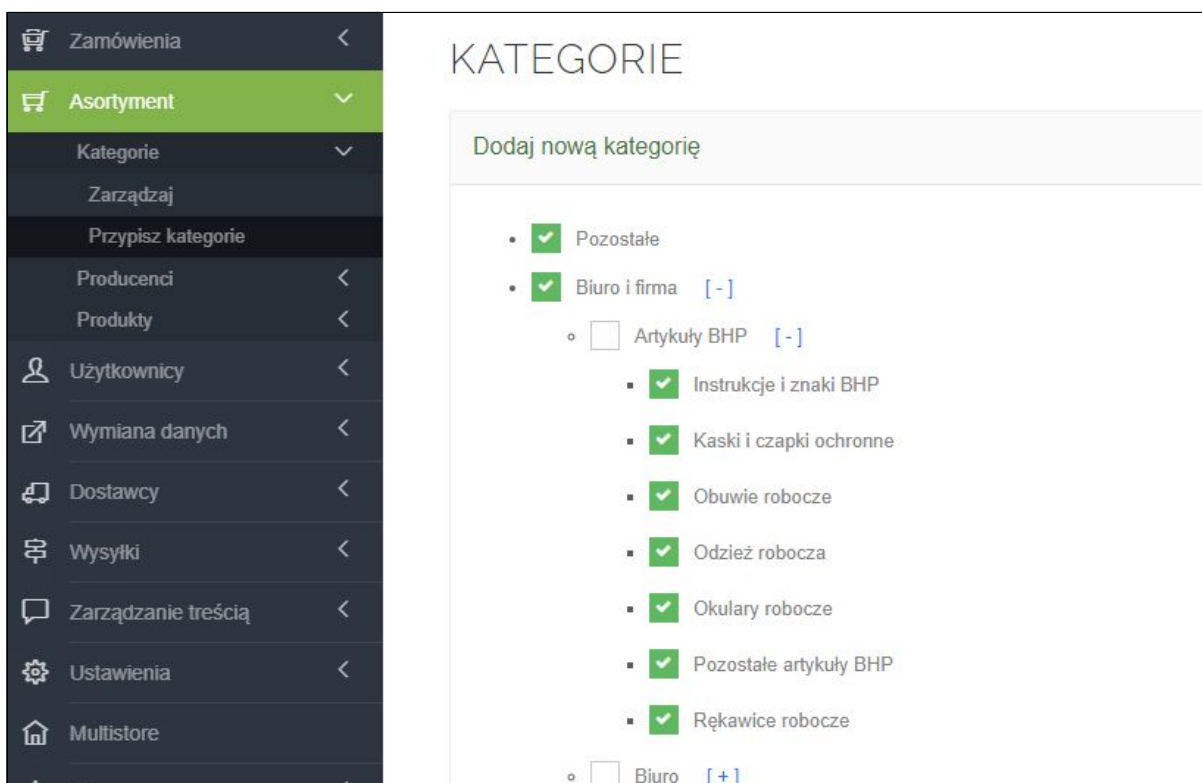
Zamówienia
Asortyment
Kategorie
Zarządzaj
Przypisz kategorie
Producenci
Produkty
Użytkownicy
Wymiana danych
Dostawcy
Wysyłki
Zarządzanie treścią
Ustawienia
Multistore

KATEGORIE

Dodaj nową kategorię

- Pozostałe
- Biuro i firma [-]
  - Artykuły BHP [-]
    - Instrukcje i znaki BHP
    - Kaski i czapki ochronne
    - Obuwie robocze
    - Odzież robocza
    - Okulary robocze
    - Pozostałe artykuły BHP
    - Rękawice robocze
  - Biuro [+]